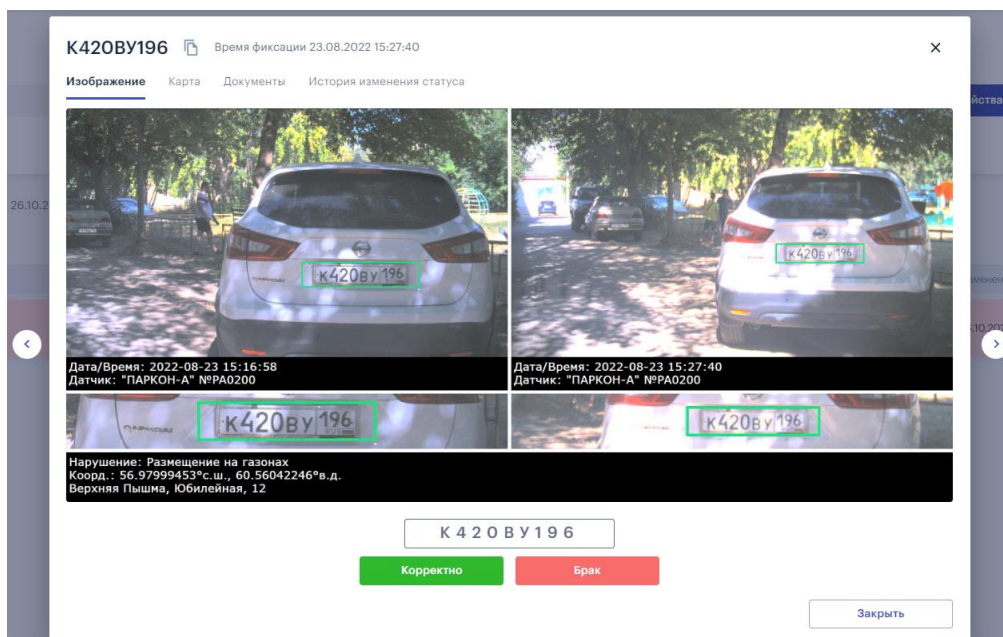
К420ВУ196 Время фиксации 23.08.2022 15:27:40

×

Изображение Карта Документы История изменения статуса

ействa

26.10.2

изменен

.10.20

к420ву 196

к420ву 196

Дата/Время: 2022-08-23 15:16:58
Датчик: "ПАРКОН-А" №РА0200

Дата/Время: 2022-08-23 15:27:40
Датчик: "ПАРКОН-А" №РА0200

к420ву 196

к420ву 196

Нарушение: Размещение на газонах
Коорд.: 56.97999453°с.ш., 60.56042246°в.д.
Верхняя Пышма, Юбилейная, 12

К420ВУ196

Корректно

Брак

Закрыть